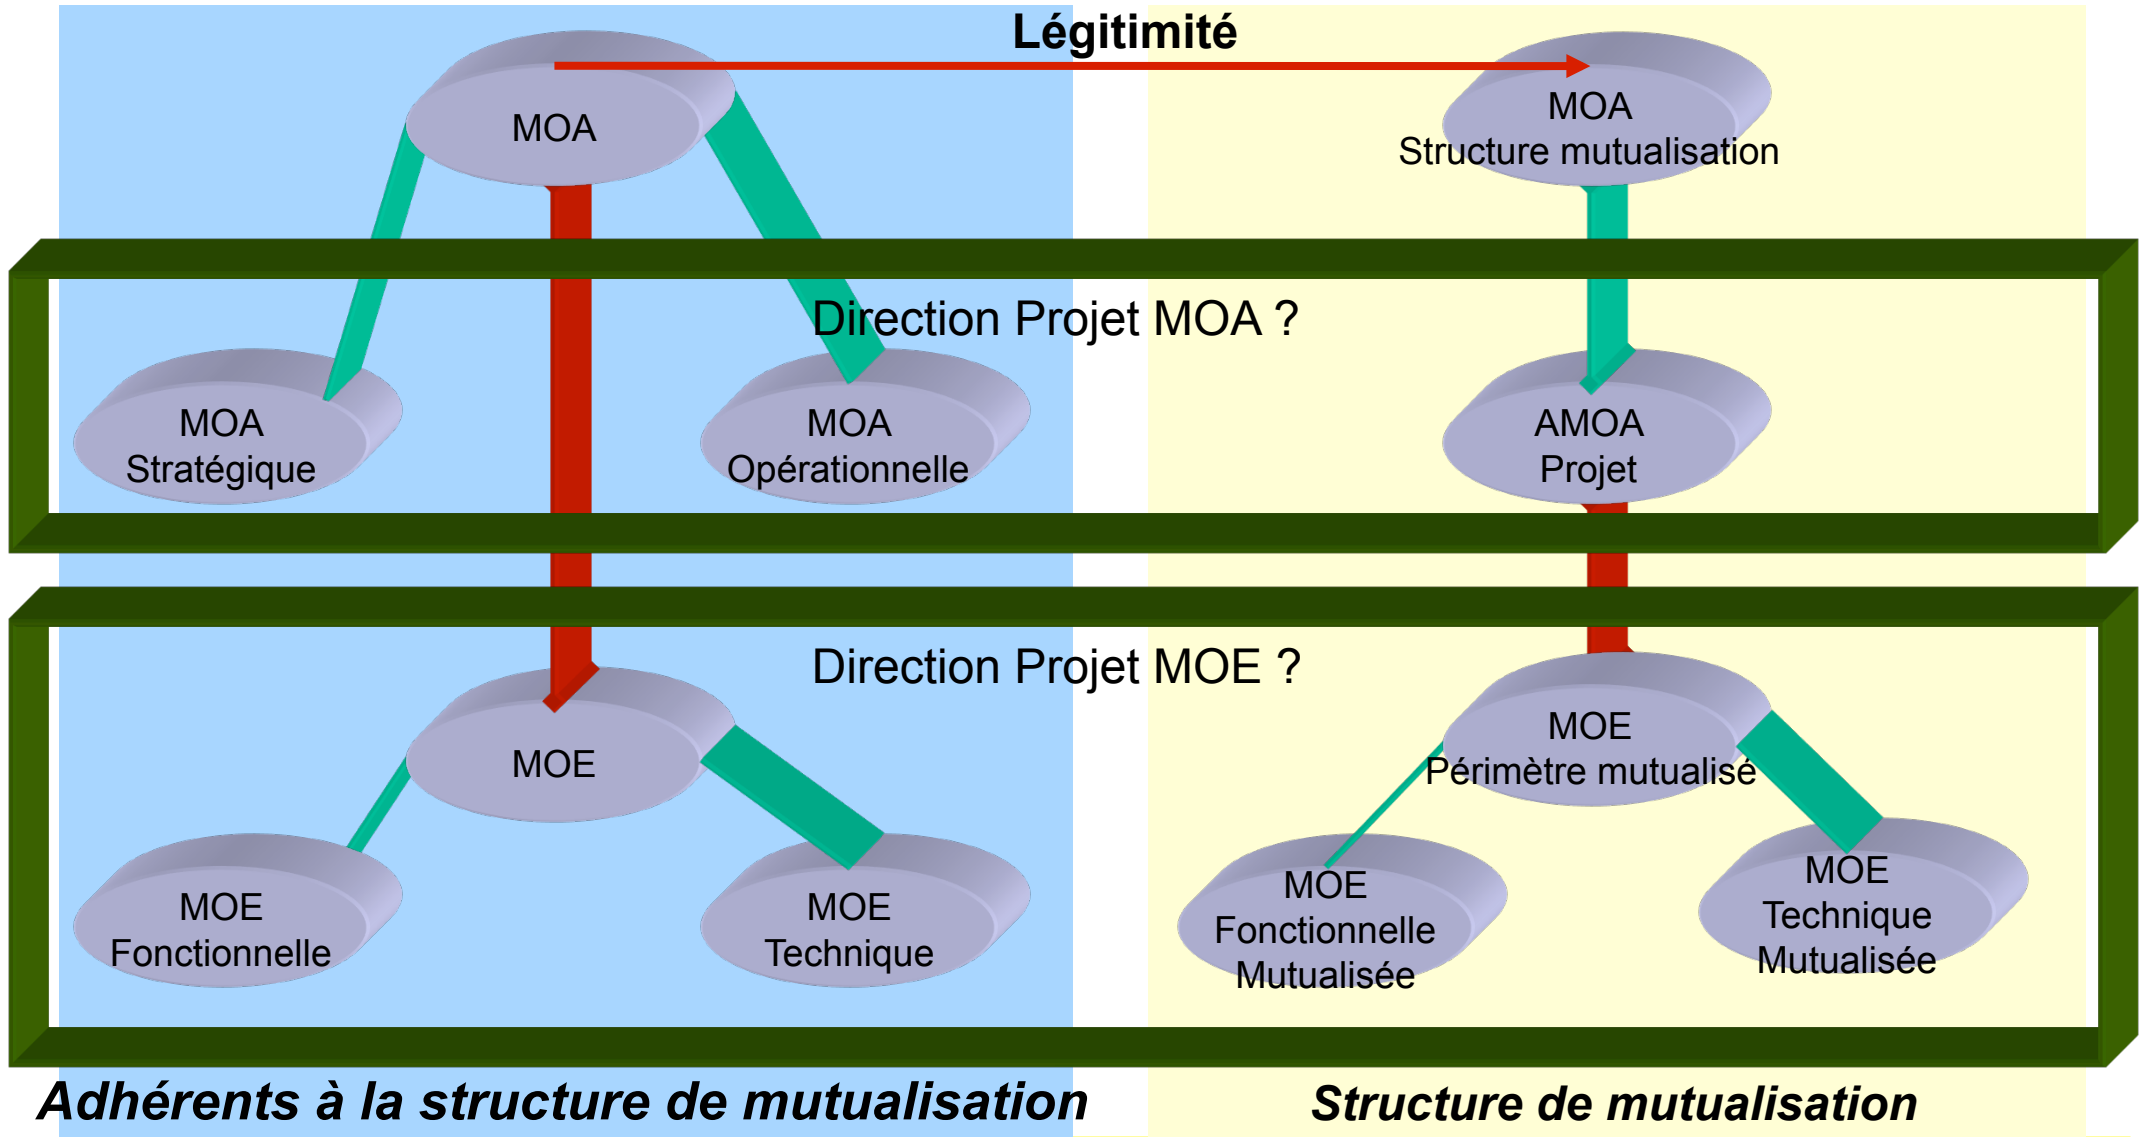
Légitimité

MOA

MOA
Structure mutualisation

Direction Projet MOA ?

MOA
Stratégique

MOA
Opérationnelle

AMOA
Projet

Direction Projet MOE ?

MOE

MOE
Périmètre mutualisé

MOE
Fonctionnelle

MOE
Technique

MOE
Fonctionnelle
Mutualisée

MOE
Technique
Mutualisée

Adhérents à la structure de mutualisation

Structure de mutualisation